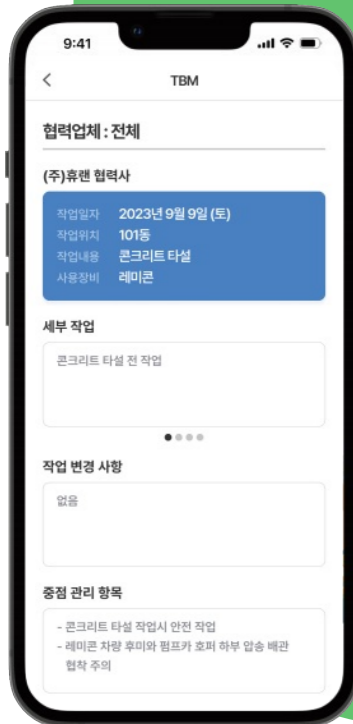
9:41

<

TBM

협력업체 : 전체

(주)휴랜 협력사

작업일자 2023년 9월 9일 (토)
작업위치 101동
작업내용 콘크리트 타설
사용장비 레미콘

세부 작업

콘크리트 타설 전 작업

작업 변경 사항

없음

중점 관리 항목

- 콘크리트 타설 작업시 안전 작업
- 레미콘 차량 후미와 펌프카 호퍼 하부 압송 배관 협착 주의